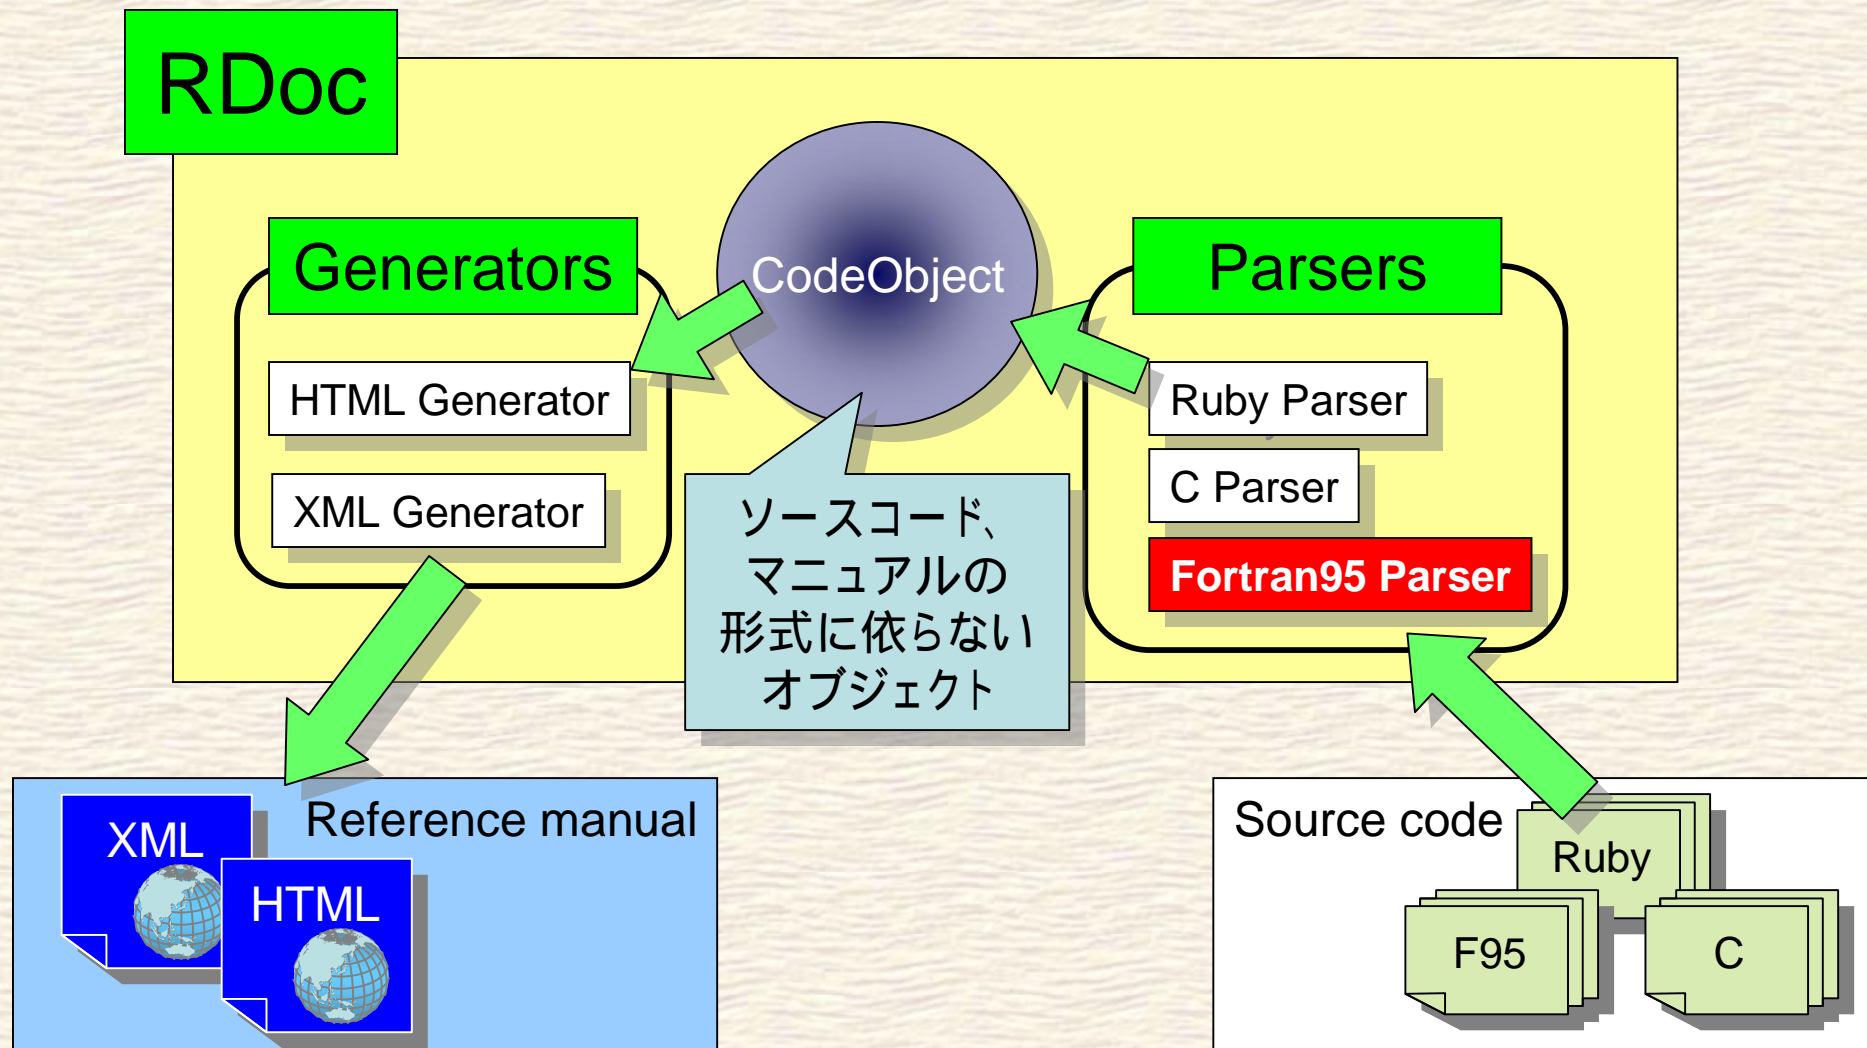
RDoc

Generators

HTML Generator

XML Generator

CodeObject

ソースコード、マニュアルの形式に依らないオブジェクト

Parsers

Ruby Parser

C Parser

Fortran95 Parser

Reference manual

XML

HTML

Source code

Ruby

F95

C